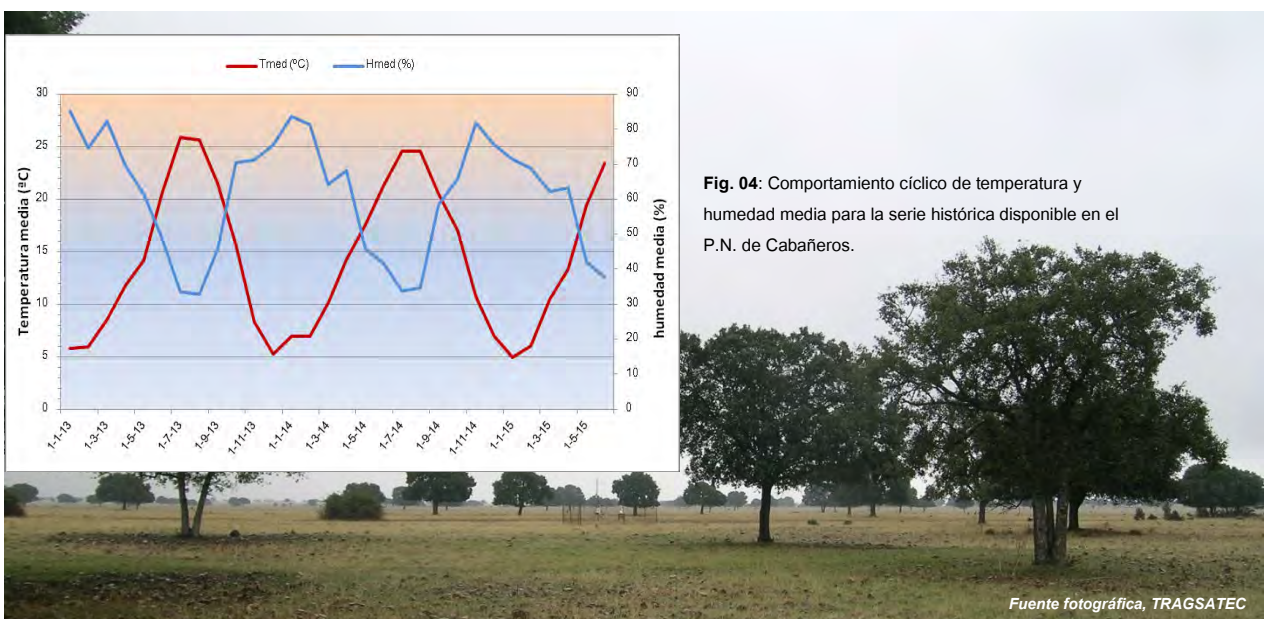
Tmed (ºC)
Hmed (%)

Temperatura media (ºC)
humedad media (%)

30
25
20
15
10
5
0

90
80
70
60
50
40
30
20
10
0

1-1-13
1-3-13
1-5-13
1-7-13
1-9-13
1-11-13
1-1-14
1-3-14
1-5-14
1-7-14
1-9-14
1-11-14
1-1-15
1-3-15
1-5-15

**Fig. 04**: Comportamiento cíclico de temperatura y humedad media para la serie histórica disponible en el P.N. de Cabañeros.

*Fuente fotográfica, TRAGSATEC*